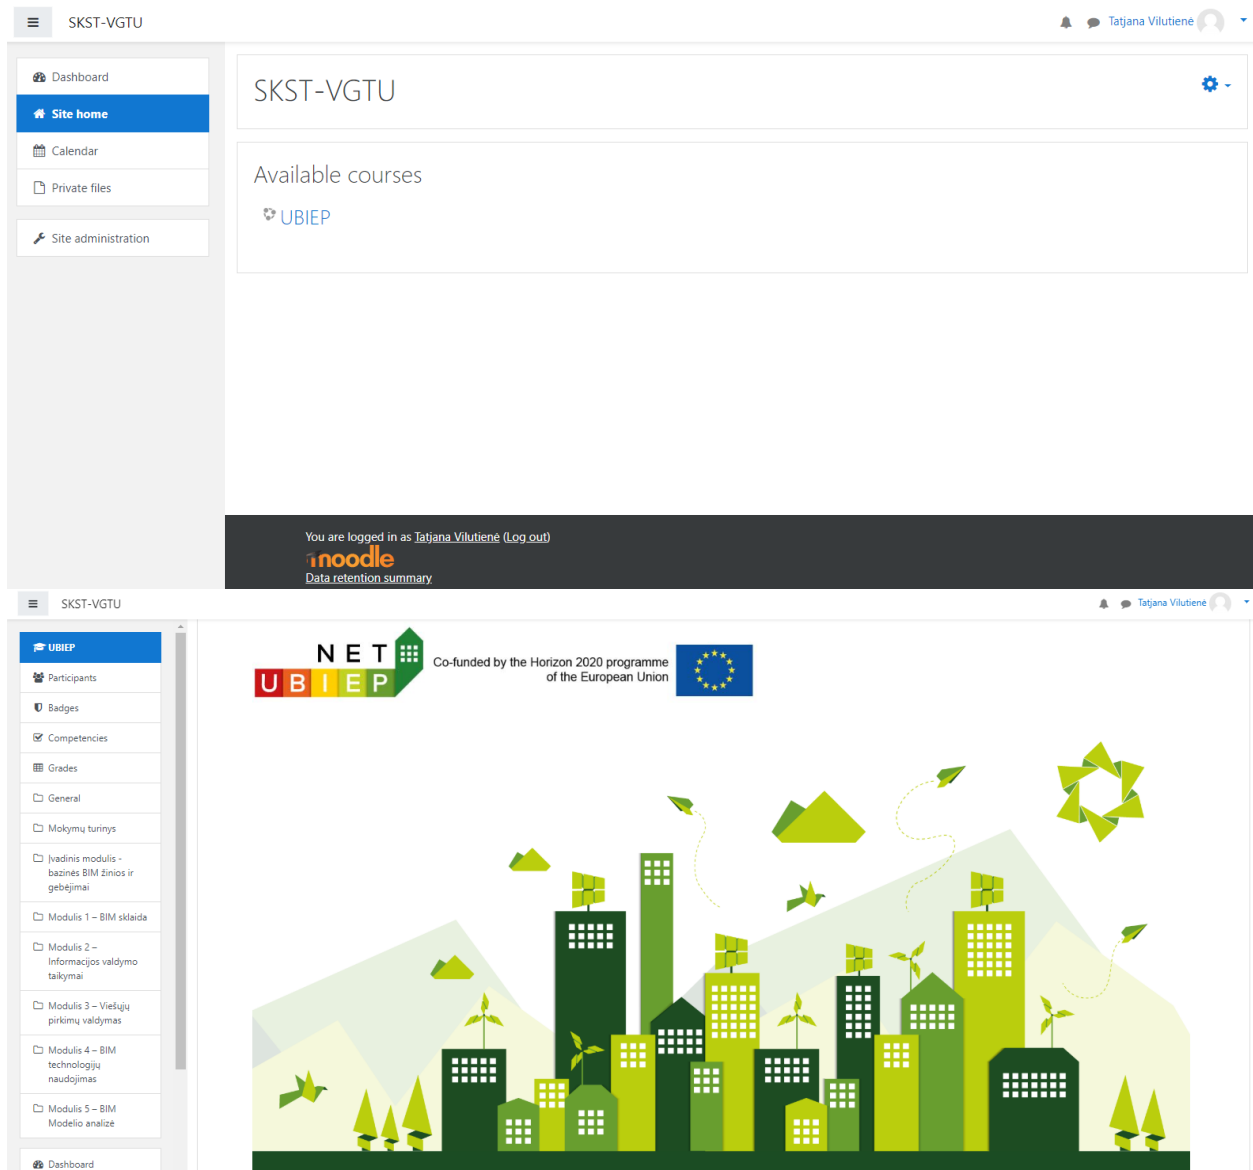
SKST-VGTU

Tatjana Vilutienė

Dashboard
Site home
Calendar
Private files
Site administration

SKST-VGTU

Available courses

UBIEP

You are logged in as Tatjana Vilutienė (Log out)
moodle
Data retention summary

SKST-VGTU

Tatjana Vilutienė

UBIEP
Participants
Badges
Competencies
Grades
General
Mokymų turinys
Įvadinis modulis - bazinės BIM žinios ir gebėjimai
Modulis 1 – BIM sklaida
Modulis 2 – Informacijos valdymo taikymai
Modulis 3 – Viešųjų pirkimų valdymas
Modulis 4 – BIM technologijų naudojimas
Modulis 5 – BIM Modelio analizė
Dashboard

NET
UBIEP
Co-funded by the Horizon 2020 programme of the European Union